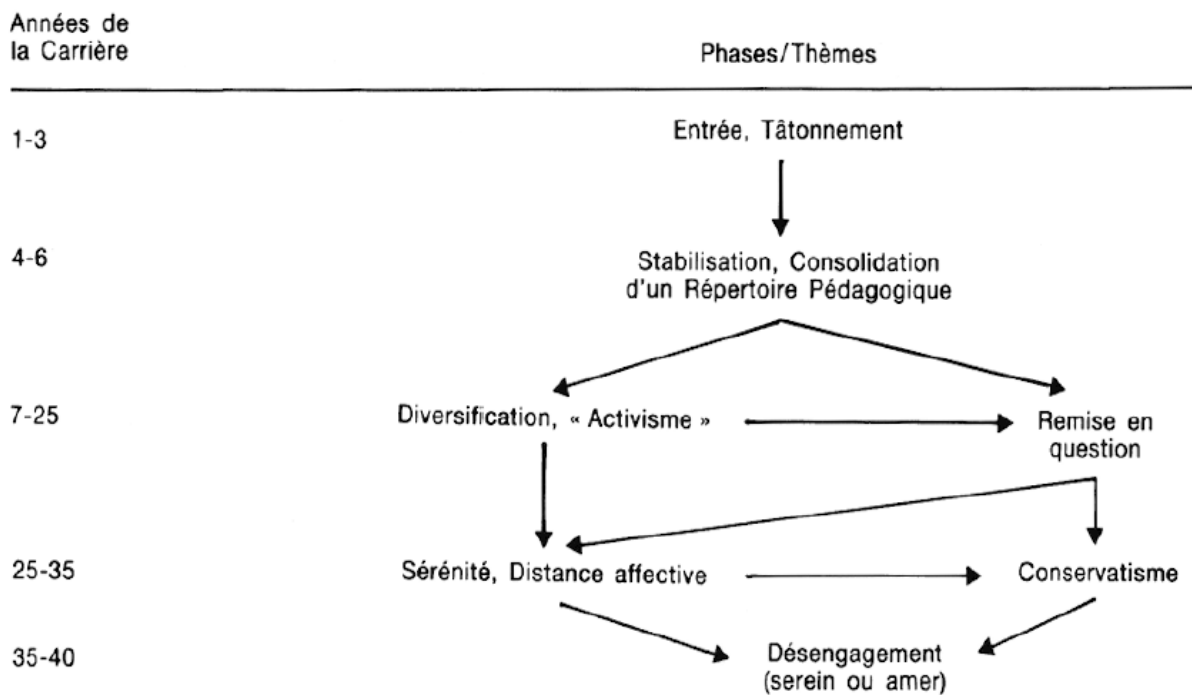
Années de la Carrière

Phases/Thèmes

1-3

Entrée, Tâtonnement

4-6

Stabilisation, Consolidation d'un Répertoire Pédagogique

7-25

Diversification, « Activisme »

Remise en question

25-35

Sérénité, Distance affective

Conservatisme

35-40

Désengagement (serein ou amer)